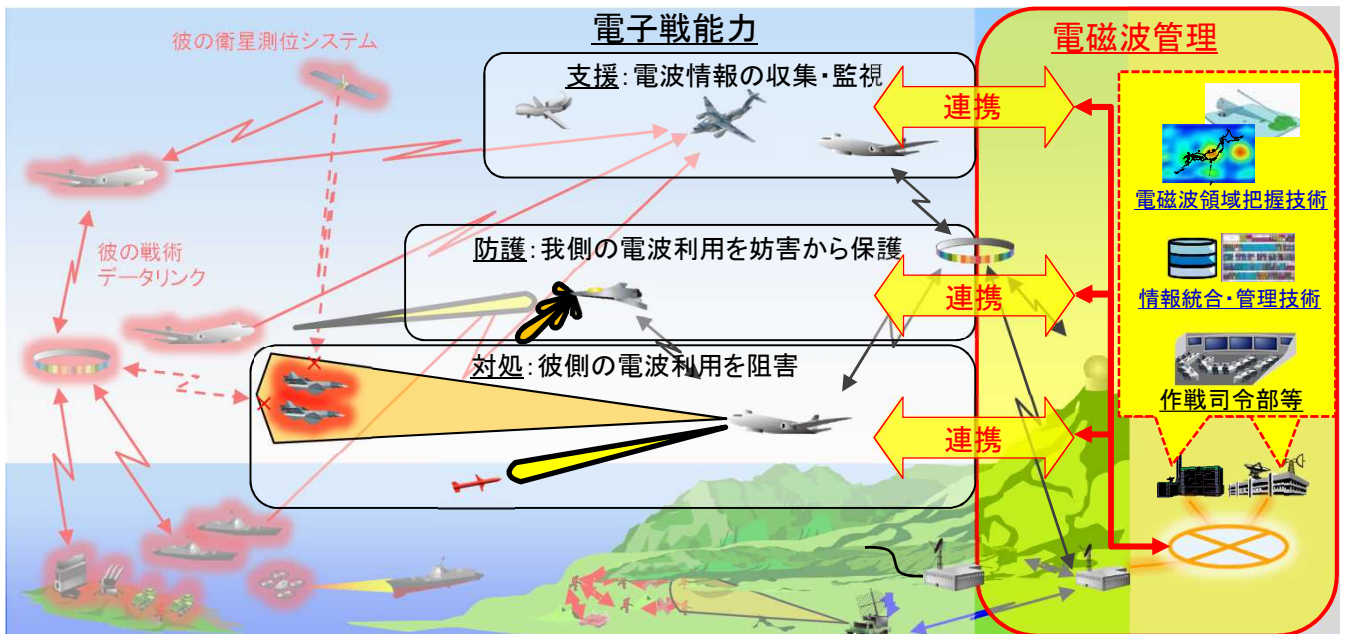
電子戦能力

電磁波管理

彼の衛星測位システム

支援：電波情報の収集・監視

連携

電磁波領域把握技術

彼の戦術
データリンク

防護：我側の電波利用を妨害から保護

連携

情報統合・管理技術

対処：彼側の電波利用を阻害

作戦司令部等

連携